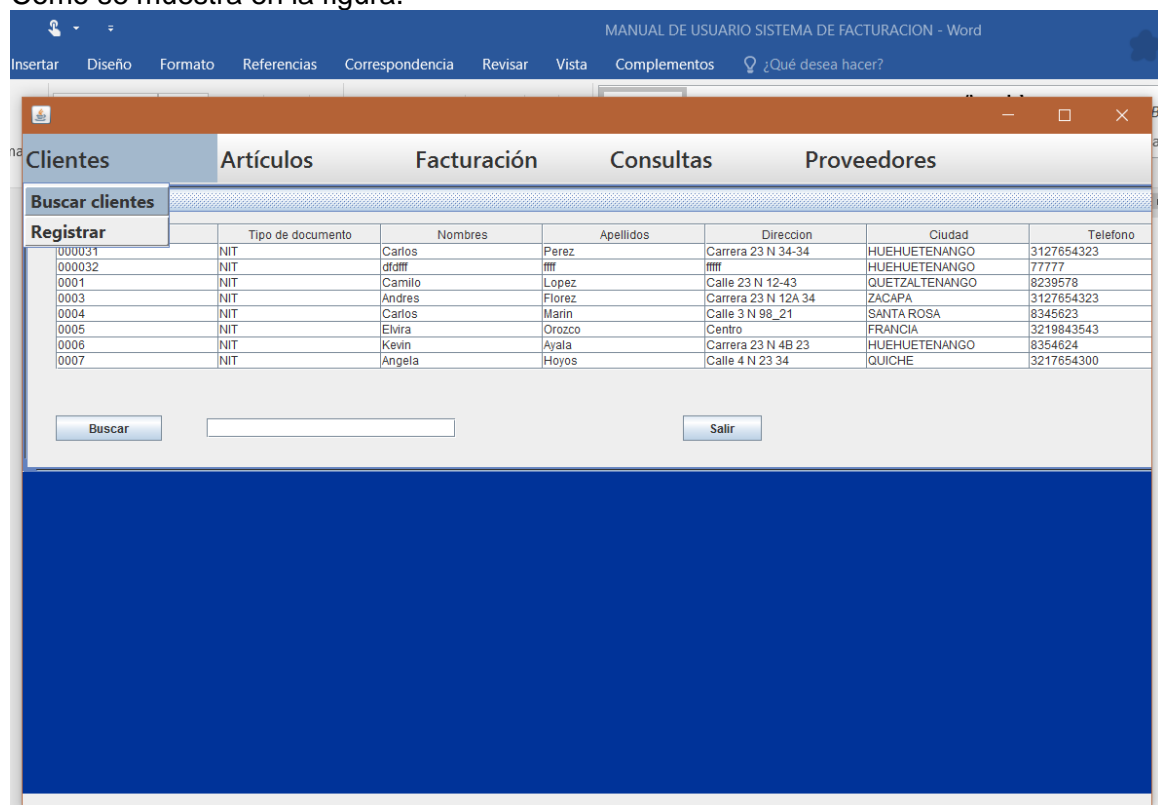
Como se muestra en la figura.

MANUAL DE USUARIO SISTEMA DE FACTURACION - Word

Insertar Diseño Formato Referencias Correspondencia Revisar Vista Complementos ¿Qué desea hacer?

Clientes Artículos Facturación Consultas Proveedores

Buscar clientes
Registrar

| | Tipo de documento | Nombres | Apellidos | Direccion | Ciudad | Telefono |
|---|---|---|---|---|---|---|
| 000031 | NIT | Carlos | Perez | Carrera 23 N 34-34 | HUEHUETENANGO | 3127654323 |
| 000032 | NIT | dfdfff | ffff | fffff | HUEHUETENANGO | 77777 |
| 0001 | NIT | Camilo | Lopez | Calle 23 N 12-43 | QUETZALTENANGO | 8239578 |
| 0003 | NIT | Andres | Florez | Carrera 23 N 12A 34 | ZACAPA | 3127654323 |
| 0004 | NIT | Carlos | Marin | Calle 3 N 98_21 | SANTA ROSA | 8345623 |
| 0005 | NIT | Elvira | Orozco | Centro | FRANCIA | 3219843543 |
| 0006 | NIT | Kevin | Ayala | Carrera 23 N 4B 23 | HUEHUETENANGO | 8354624 |
| 0007 | NIT | Angela | Hoyos | Calle 4 N 23 34 | QUICHE | 3217654300 |

Buscar

Salir